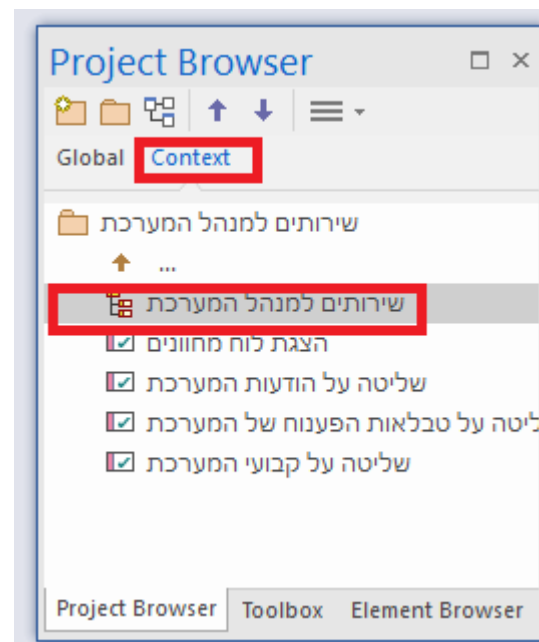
Project Browser

Global Context

שירותים למנהל המערכת

...

שירותים למנהל המערכת

הצגת לוח מחוונים

שליטה על הודעות המערכת

ליטה על טבלאות הפענוח של המערכת

שליטה על קבועי המערכת

Project Browser Toolbox Element Browser